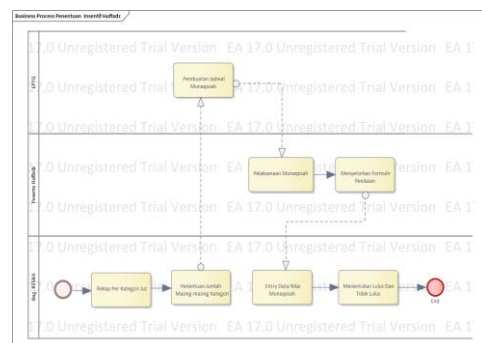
Business Process Penentuan InsentifHuffadz

17.0 Unregistered Trial Version EA 17.0 Unregistered Trial Version EA 1

LPTQ

Pembuatan Jadwal Munaqosah

17.0 Unregistered Trial Version EA 17.0 Unregistered Trial Version EA 1

17.0 Unregistered Trial Version EA 17.0 Unregistered Trial Version EA 1

Peserta Huffadz

Pelaksanaan Munaqosah

Menyetorkan Formulir Penilaian

17.0 Unregistered Trial Version EA 17.0 Unregistered Trial Version EA 1

17.0 Unregistered Trial Version EA 17.0 Unregistered Trial Version EA 1

Bag. KESRA

Rekap Per Kategori Juz

Penentuan Jumlah Masing-masing Kategori

Entry Data Nilai Munaqosah

Menentukan Lulus Dan Tidak Lulus

End

17.0 Unregistered Trial Version EA 17.0 Unregistered Trial Version EA 1